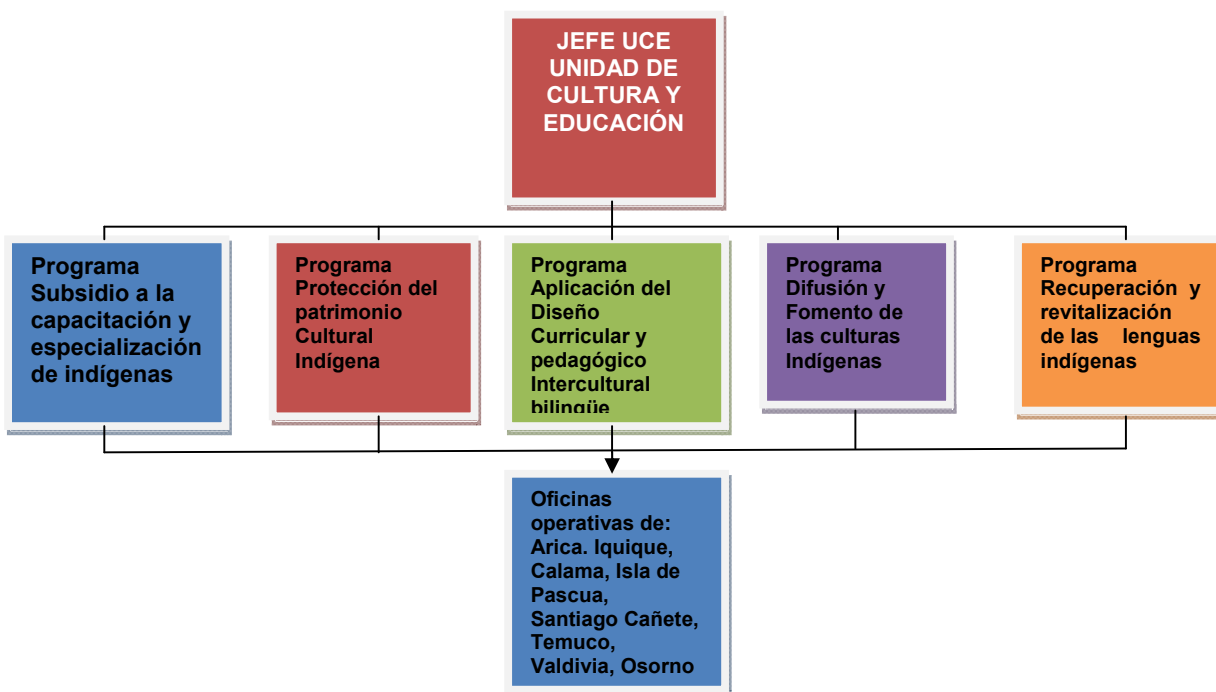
JEFE UCE UNIDAD DE CULTURA Y EDUCACIÓN

Programa Subsidio a la capacitación y especialización de indígenas

Programa Protección del patrimonio Cultural Indígena

Programa Aplicación del Diseño Curricular y pedagógico Intercultural bilingüe

Programa Difusión y Fomento de las culturas Indígenas

Programa Recuperación y revitalización de las lenguas indígenas

Oficinas operativas de: Arica. Iquique, Calama, Isla de Pascua, Santiago Cañete, Temuco, Valdivia, Osorno